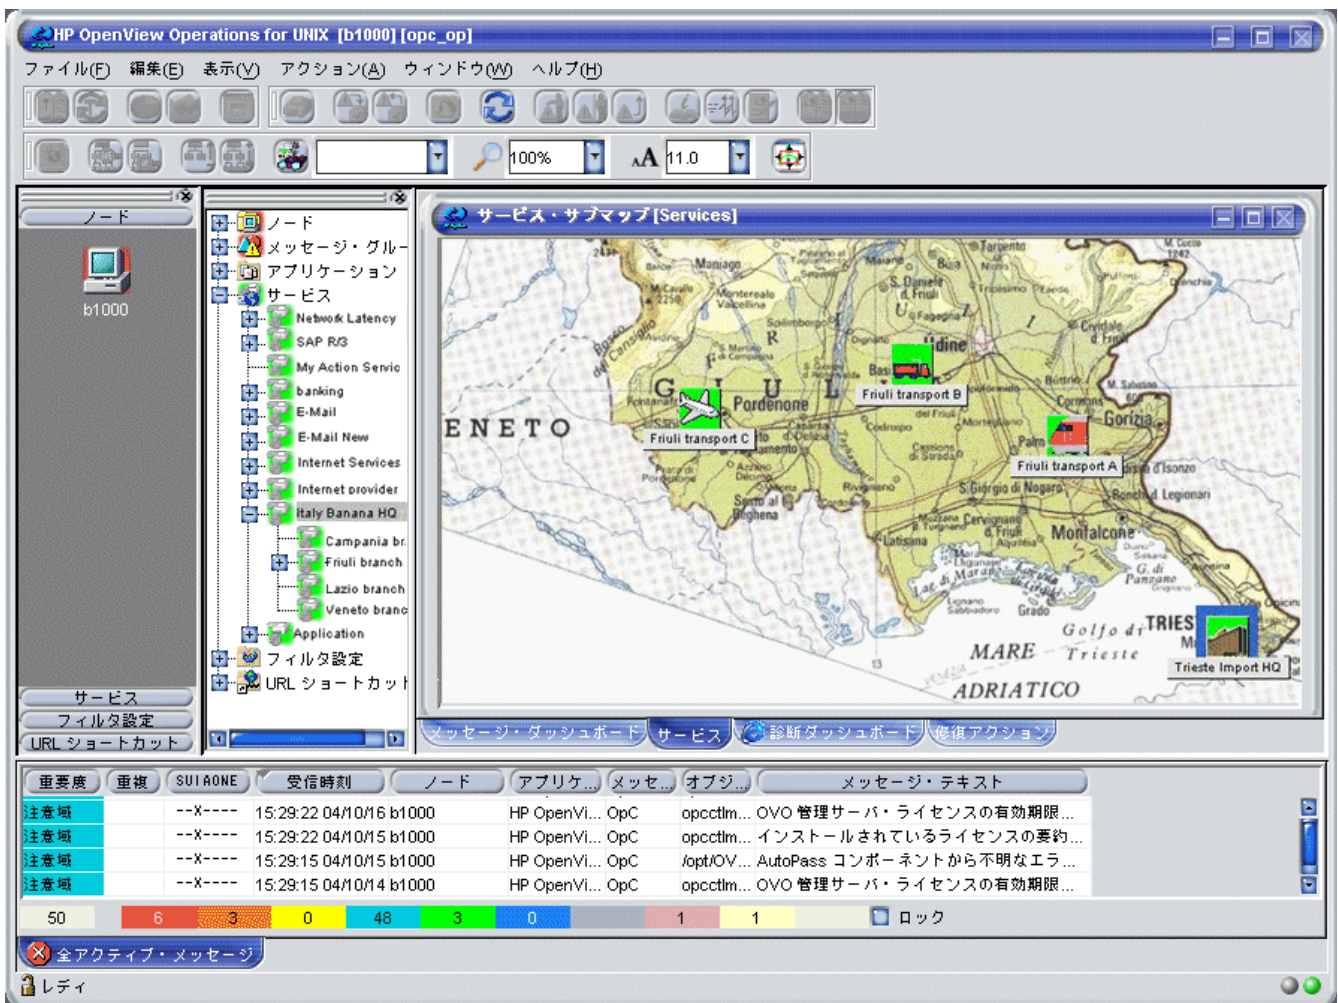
HP OpenView Operations for UNIX [b1000] [opc_op]

ファイル(F) 編集(E) 表示(V) アクション(A) ウィンドウ(W) ヘルプ(H)

100%
11.0

ノード
b1000

ノード
メッセージ・グル
アプリケーション
サービス
Network Latency
SAP R/3
My Action Servic
banking
E-Mail
E-Mail New
Internet Services
Internet provider
Italy Banana HQ
Campania br
Friuli branch
Lazio branch
Veneto branc
Application
フィルタ設定
URL ショートカット

サービス
フィルタ設定
URL ショートカット

サービス・サブマップ [Services]

ENETO
Friuli transport C
Friuli transport B
Friuli transport A
Pordenone
Gorizia
Monfalcone
Golfo di TRIES
Trieste
MARE
ADRIATICO
Trieste Import HQ

メッセージ・ダッシュボード
サービス
診断ダッシュボード
修復アクション

| 重要度 | 重複 | SUIAONE | 受信時刻 | ノード | アプリケ... | メッセ... | オブジ... | メッセージ・テキスト |
|---|---|---|---|---|---|---|---|---|
| 注意域 | | --X---- | 15:29:22 04/10/16 | b1000 | HP OpenVi... | OpC | opcctlm... | OVO 管理サーバ・ライセンスの有効期限... |
| 注意域 | | --X---- | 15:29:22 04/10/15 | b1000 | HP OpenVi... | OpC | opcctlm... | インストールされているライセンスの要約... |
| 注意域 | | --X---- | 15:29:15 04/10/15 | b1000 | HP OpenVi... | OpC | /opt/OV... | AutoPass コンポーネントから不明なエラ... |
| 注意域 | | --X---- | 15:29:15 04/10/14 | b1000 | HP OpenVi... | OpC | opcctlm... | OVO 管理サーバ・ライセンスの有効期限... |

50 6 3 0 48 3 0 1 1 ロック

全アクティブ・メッセージ

レディ